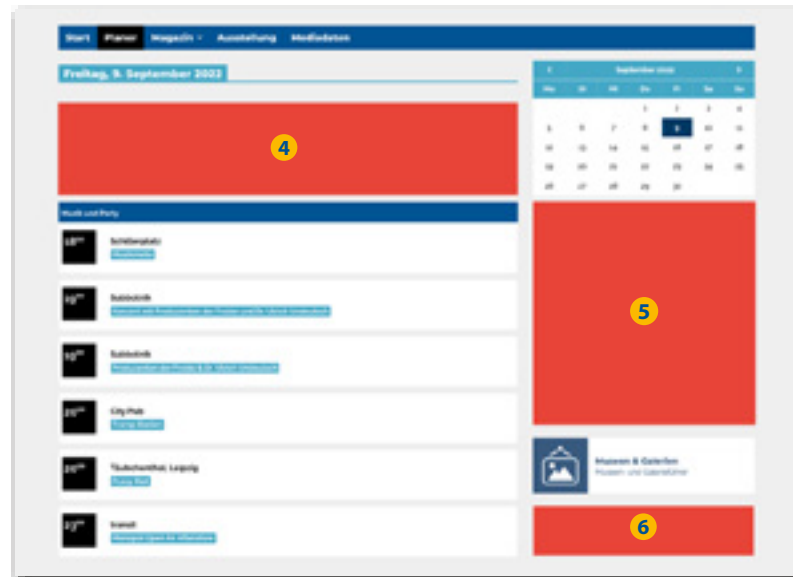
Start Planer Magazin Ausstellung Mediadaten

Freitag, 9. September 2022

4

Musik und Party

18⁰⁰ Schillerplatz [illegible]

19⁰⁰ Subbotnik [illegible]

19⁰⁰ Subbotnik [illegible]

21⁰⁰ City Pub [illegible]

21⁰⁰ Täubchenthal, Leipzig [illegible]

21⁰⁰ Insel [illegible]

September 2022

| Mo | Di | Mi | Do | Fr | Sa | So |
|---|---|---|---|---|---|---|
| | | | 1 | 2 | 3 | 4 |
| 5 | 6 | 7 | 8 | 9 | 10 | 11 |
| 12 | 13 | 14 | 15 | 16 | 17 | 18 |
| 19 | 20 | 21 | 22 | 23 | 24 | 25 |
| 26 | 27 | 28 | 29 | 30 | | |

5

Museen & Galerien
Museen und Galerieführer

6